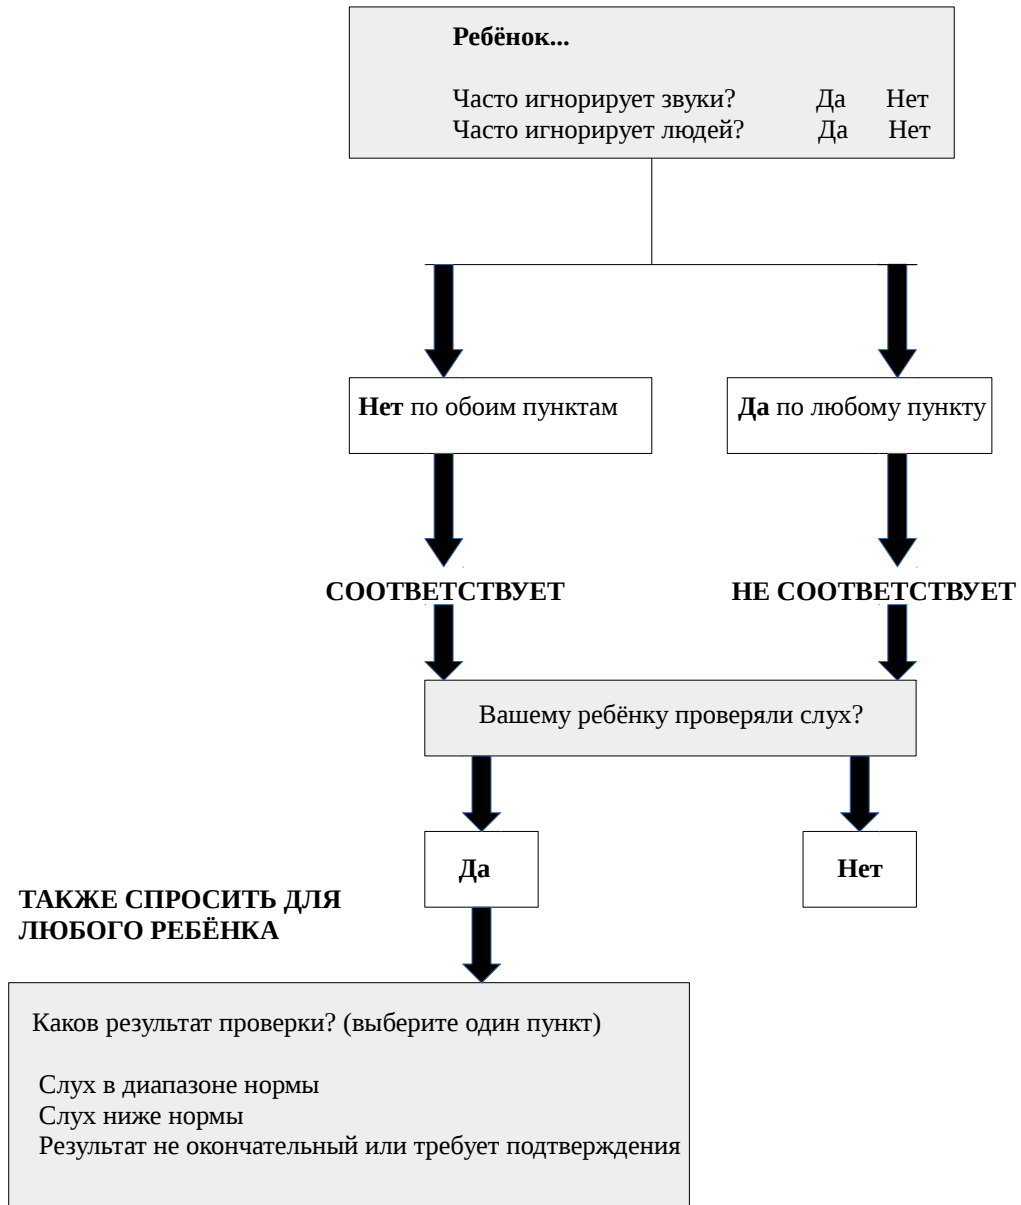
**Ребёнок...**

Часто игнорирует звуки? Да Нет
Часто игнорирует людей? Да Нет

**Нет** по обоим пунктам

**Да** по любому пункту

**СООТВЕТСТВУЕТ**

**НЕ СООТВЕТСТВУЕТ**

Вашему ребёнку проверяли слух?

**Да**

**Нет**

**ТАКЖЕ СПРОСИТЬ ДЛЯ ЛЮБОГО РЕБЁНКА**

Каков результат проверки? (выберите один пункт)

Слух в диапазоне нормы
Слух ниже нормы
Результат не окончательный или требует подтверждения